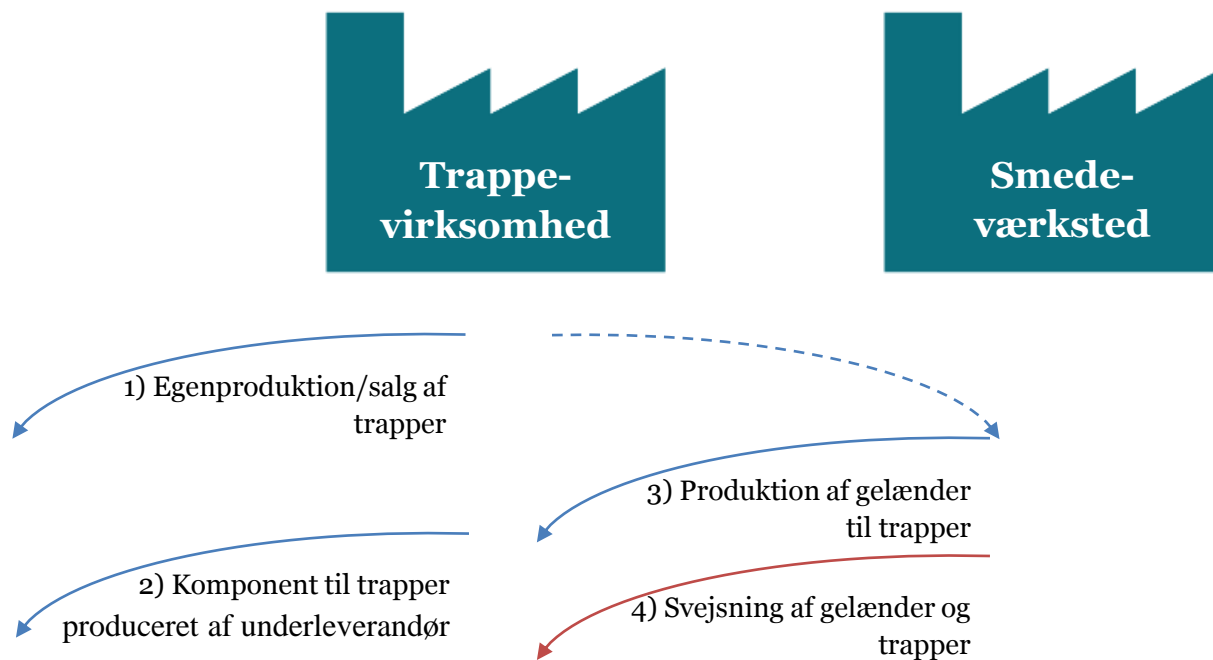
Trappe-
virksomhed

Smede-
værksted

1) Egenproduktion/salg af trapper

3) Produktion af gelænder til trapper

2) Komponent til trapper produceret af underleverandør

4) Svejsning af gelænder og trapper